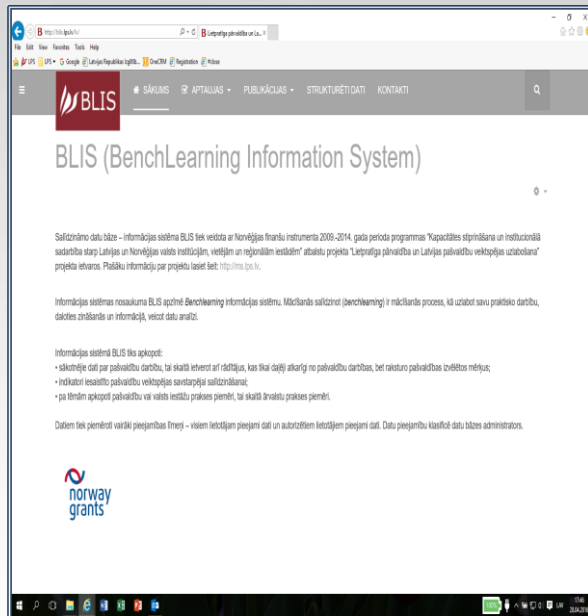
http://blis.lps.lv/
Lietpratīga pārvaldība un La... ×
File Edit View Favorites Tools Help
LPS LPS Google Latvijas Republikas Izglītīb... OneCRM Registration Prizes

BLIS
SĀKUMS APTAUJAS PUBLIKĀCIJAS STRUKTURĒTI DATI KONTAKTI

BLIS (BenchLearning Information System)

Salīdzināmo datu bāze – informācijas sistēma BLIS tiek veidota ar Norvēģijas finanšu instrumenta 2009.-2014. gada perioda programmas "Kapacitātes stiprināšana un institucionālā sadarbība starp Latvijas un Norvēģijas valsts institūcijām, vietējām un reģionālām iestādēm" atbalstu projekta "Lietpratīga pārvaldība un Latvijas pašvaldību veiktspējas uzlabošana" projekta ietvaros. Plašāku informāciju par projektu lasiet šeit: http://ms.lps.lv.

Informācijas sistēmas nosaukums BLIS apzīmē BenchLearning informācijas sistēmu. Mācīšanās salīdzinot (benchlearning) ir mācīšanās process, kā uzlabot savu praktisko darbību, daloties zināšanās un informācijā, veicot datu analīzi.

Informācijas sistēmā BLIS tiks apkopoti:
• sākotnējie dati par pašvaldību darbību, tai skaitā ietverot arī rādītājus, kas tikai daļēji atkarīgi no pašvaldību darbības, bet raksturo pašvaldības izvēlētos mērķus;
• indikatori iesaistīto pašvaldību veiktspējas savstarpējai salīdzināšanai;
• pa tēmām apkopoti pašvaldību vai valsts iestāžu prakses piemēri, tai skaitā ārvalstu prakses piemēri.

Datiem tiek piemēroti vairāki pieejamības līmeņi – visiem lietotājiem pieejami dati un autorizētiem lietotājiem pieejami dati. Datu pieejamību klasificē datu bāzes administrators.

norway grants